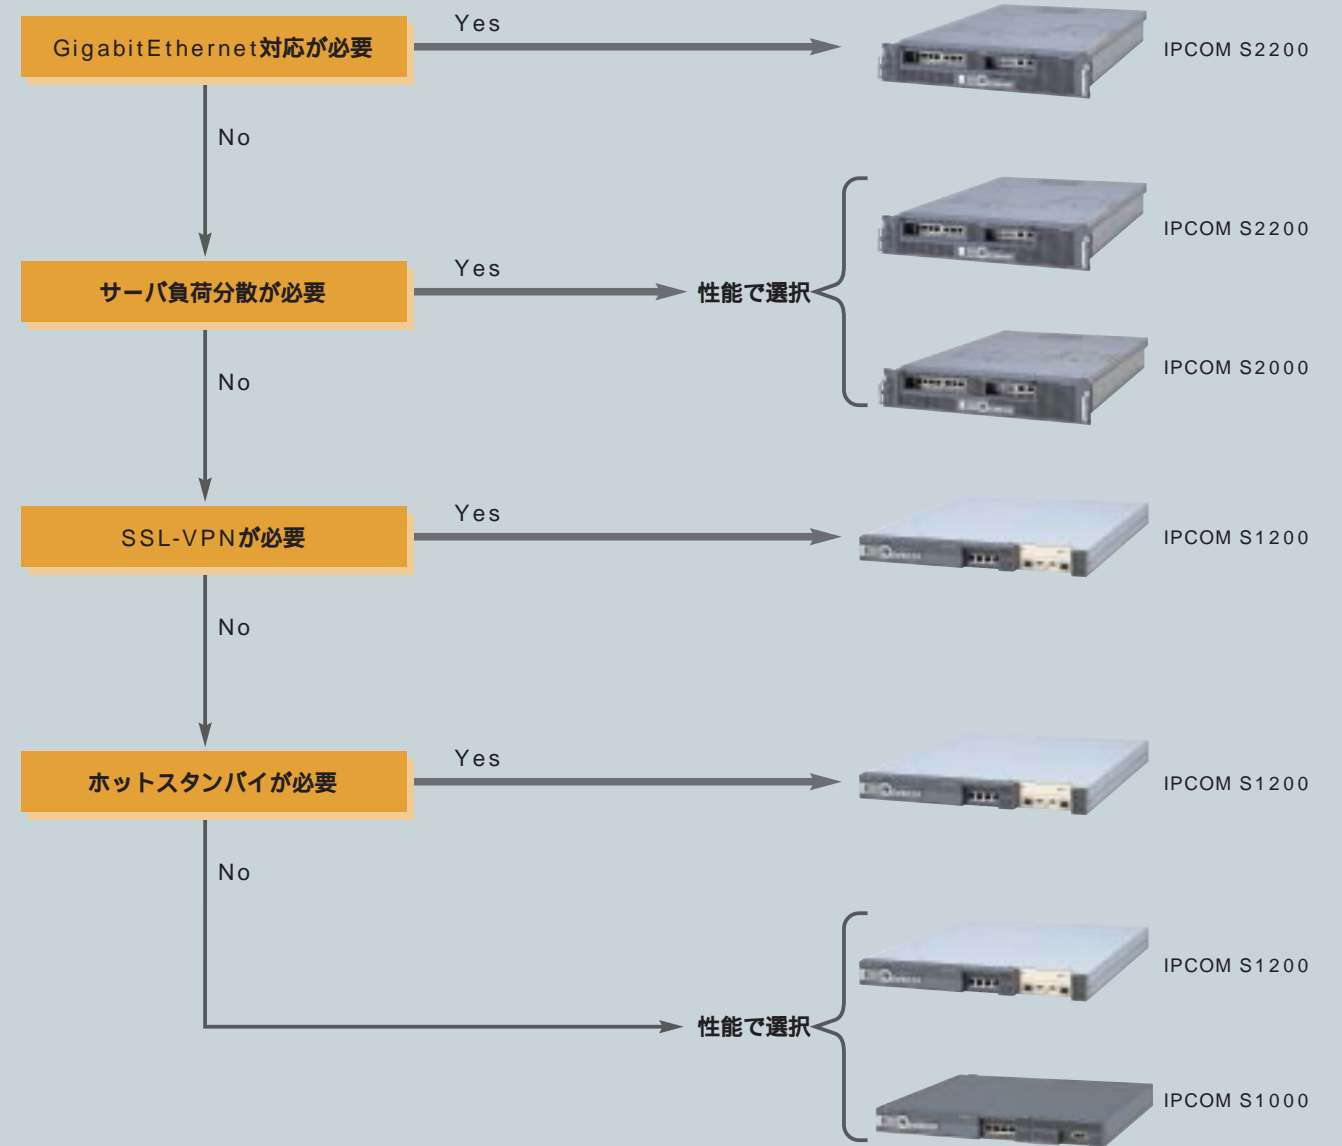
GigabitEthernet対応が必要

Yes

IPCOM S2200

No

サーバ負荷分散が必要

Yes

性能で選択

IPCOM S2200

IPCOM S2000

No

SSL-VPNが必要

Yes

IPCOM S1200

No

ホットスタンバイが必要

Yes

IPCOM S1200

No

性能で選択

IPCOM S1200

IPCOM S1000